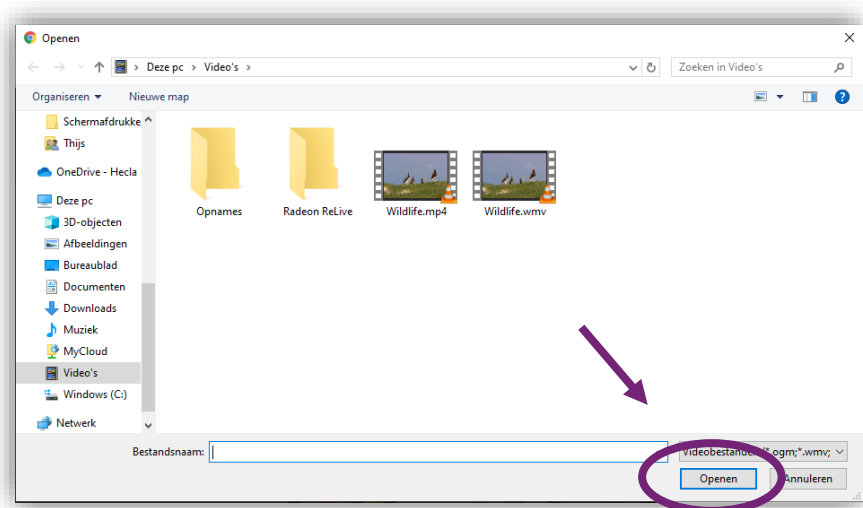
Openen

Deze pc > Video's >

Zoeken in Video's

Organiseren ▾ Nieuwe map

Schermafdrukke
Thijs
OneDrive - Hecla
Deze pc
3D-objecten
Afbeeldingen
Bureaublad
Documenten
Downloads
Muziek
MyCloud
Video's
Windows (C:)
Netwerk

Opnames
Radeon ReLive
Wildlife.mp4
Wildlife.wmv

Bestandsnaam:

Videobestanden (*.ogm;*.wmv;

Openen
Annuleren